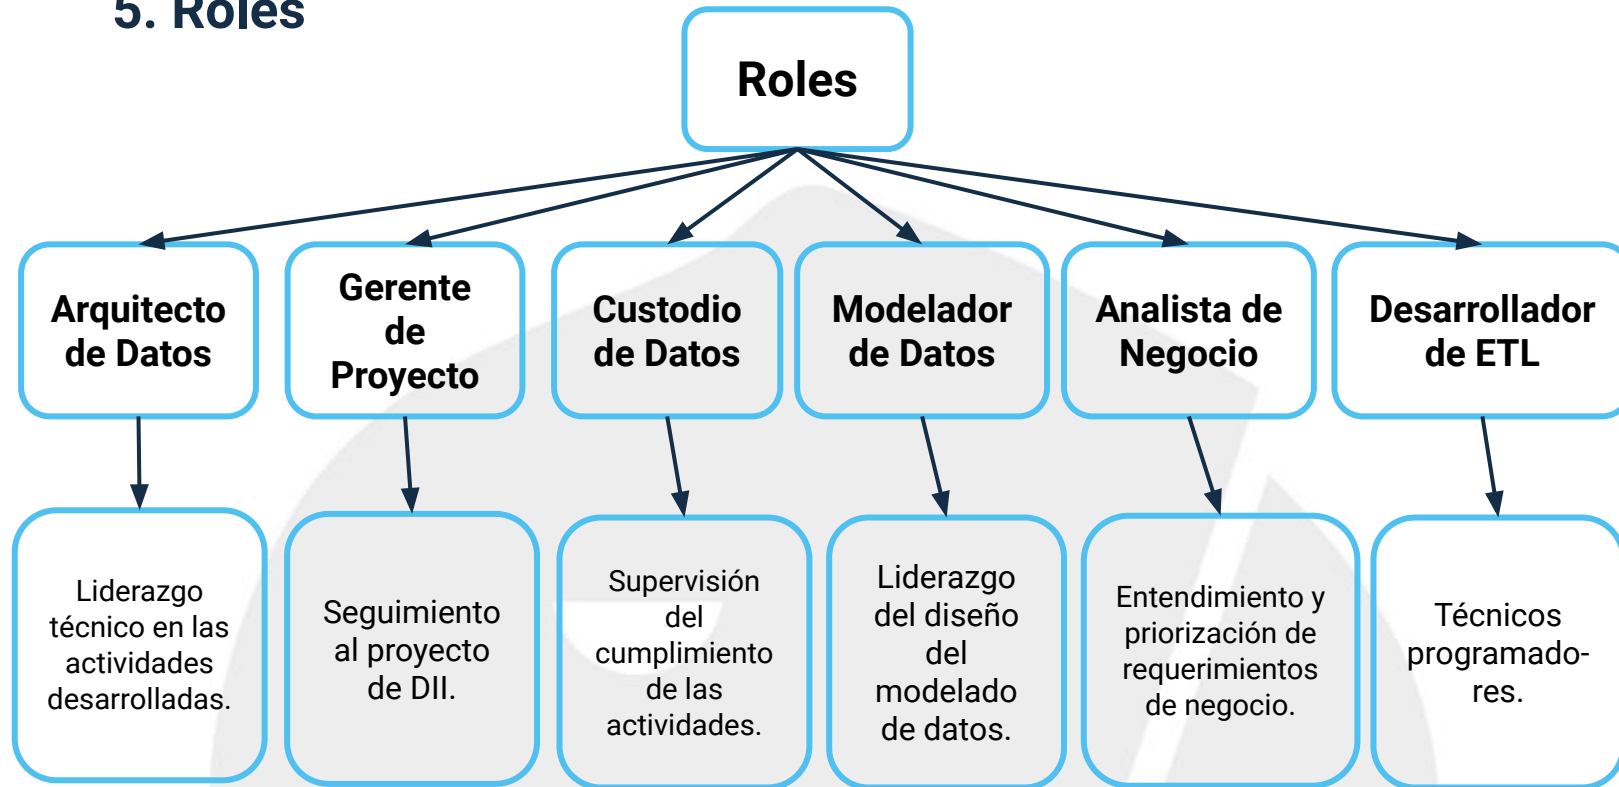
5. Roles

Roles

Arquitecto de Datos

Gerente de Proyecto

Custodio de Datos

Modelador de Datos

Analista de Negocio

Desarrollador de ETL

Liderazgo técnico en las actividades desarrolladas.

Seguimiento al proyecto de DII.

Supervisión del cumplimiento de las actividades.

Liderazgo del diseño del modelado de datos.

Entendimiento y priorización de requerimientos de negocio.

Técnicos programadores.